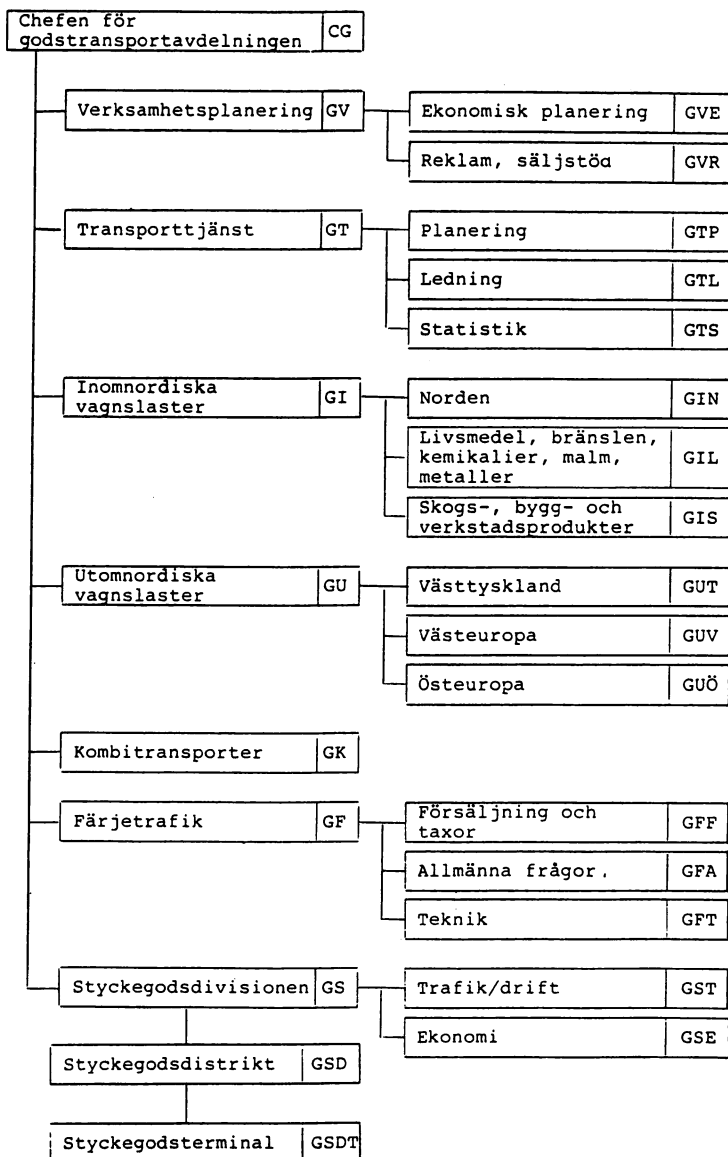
Chefen för godstransportavdelningen | CG

Verksamhetsplanering | GV
Ekonomisk planering | GVE
Reklam, säljstöd | GVR

Transporttjänst | GT
Planering | GTP
Ledning | GTL
Statistik | GTS

Inomnordiska vagnslaster | GI
Norden | GIN
Livsmedel, bränslen, kemikalier, malm, metaller | GIL
Skogs-, bygg- och verkstadsprodukter | GIS

Utomnordiska vagnslaster | GU
Västtyskland | GUT
Västeuropa | GUV
Östeuropa | GUÖ

Kombitransporter | GK

Färjetrafik | GF
Försäljning och taxor | GFF
Allmänna frågor. | GFA
Teknik | GFT

Styckegodsdivisionen | GS
Trafik/drift | GST
Ekonomi | GSE

Styckegodsdistrikt | GSD

Styckegodsterminal | GSDT